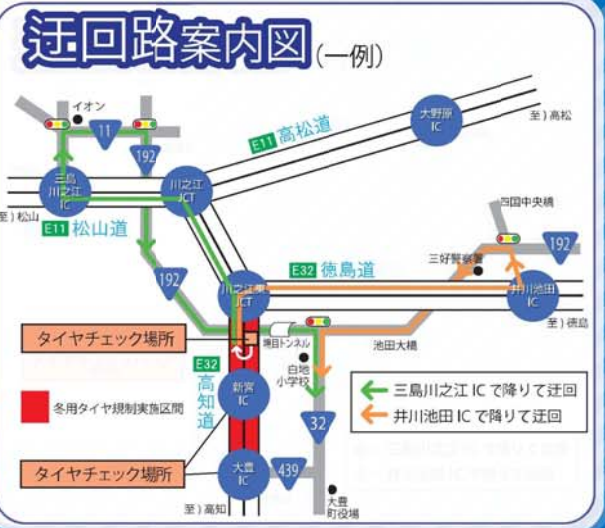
迂回路案内図(一例)

イオン
11
192
E11 高松道
大野原 IC
至)高松
三島川之江 IC
川之江 JCT
至)松山
E11 松山道
四国中央橋
192
三好警察署
E32 徳島道
192
川之江東 JCT
井川池田 IC
至)徳島
タイヤチェック場所
境目トンネル
池田大橋
白地小学校
E32 高知道
新宮 IC
三島川之江 IC で降りて迂回
井川池田 IC で降りて迂回
冬用タイヤ規制実施区間
32
タイヤチェック場所
大豊 IC
439
至)高知
大豊町役場